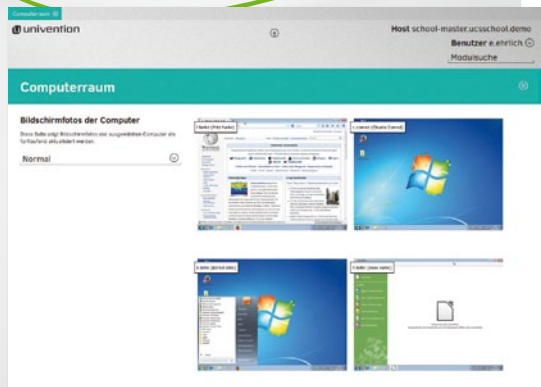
Computerraum ⊗

univention

Host school-master.ucsschool.demo

Benutzer e.ehrlich

Modulsuche

Computerraum

Bildschirmfotos der Computer

Diese Seite zeigt Bildschirmfotos der ausgewählten Computer als fortlaufend aktualisiert werden.

Normal

f.fehr (PW-fehr)

l.ulmer (lbuero-lulmer)

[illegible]

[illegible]